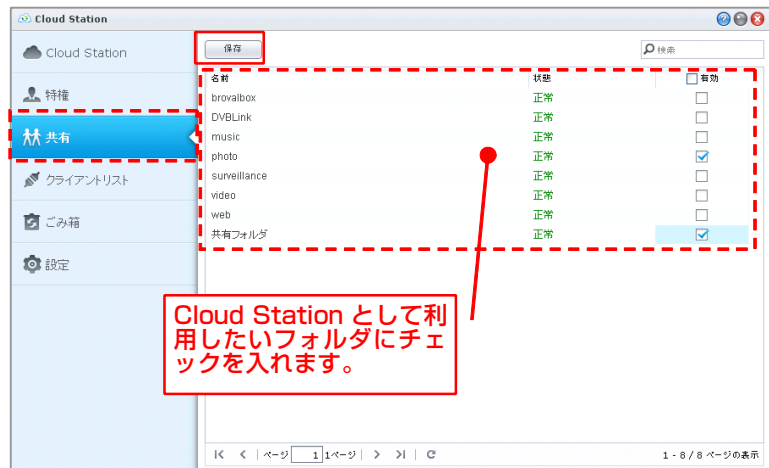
Cloud Station

Cloud Station

特権

共有

クライアントリスト

ごみ箱

設定

保存

検索

| 名前 | 状態 | 有効 |
|---|---|---|
| brovalbox | 正常 | ☐ |
| DVBLink | 正常 | ☐ |
| music | 正常 | ☐ |
| photo | 正常 | ☑ |
| surveillance | 正常 | ☐ |
| video | 正常 | ☐ |
| web | 正常 | ☐ |
| 共有フォルダ | 正常 | ☑ |

Cloud Station として利用したいフォルダにチェックを入れます。

ページ 1 1ページ

1 - 8 / 8 ページの表示